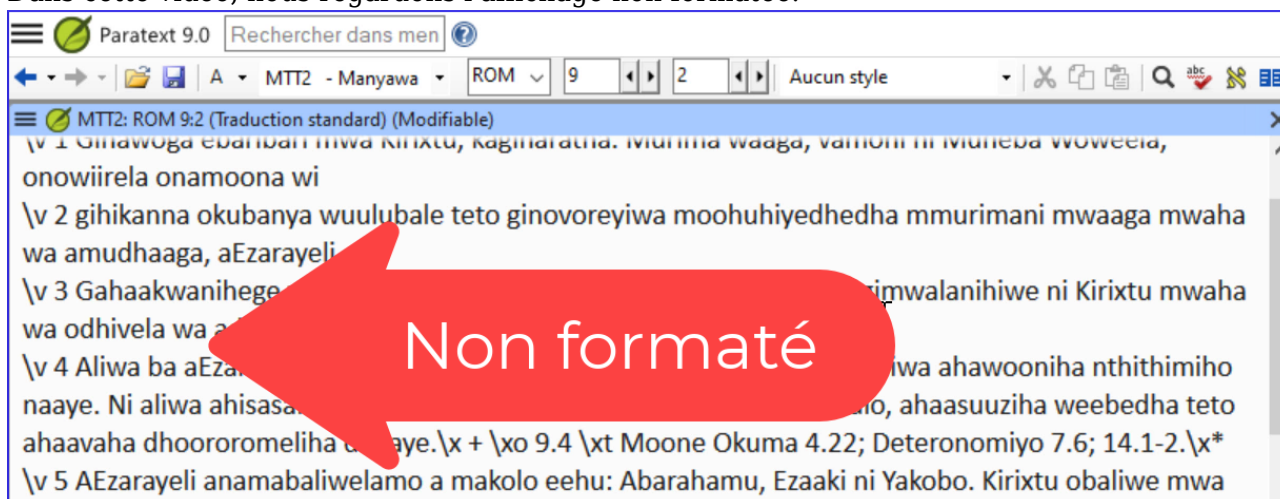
Dans cette vidéo, nous regardons l'affichage non formaté.

Paratext 9.0 Rechercher dans men

A MTT2 - Manyawa ROM 9 2 Aucun style

MTT2: ROM 9:2 (Traduction standard) (Modifiable)

\v 1 Gihawoga ebaribari mwa Kirixtu, kaginaratha. Murima waaga, vamoni ni Muneba Woweela, onowiirela onamoona wi

\v 2 gihikanna okubanya wuulubale teto ginovoreyiwa moohuhiyedhedha mmurimani mwaaga mwaha wa amudhaaga, aEzarayeli.

\v 3 Gahaakwanihege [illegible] imwalanihiwe ni Kirixtu mwaha wa odhivela wa a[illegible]

\v 4 Aliwa ba aEza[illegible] iwa ahawooniha nthithimiho naaye. Ni aliwa ahisasa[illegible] lo, ahaasuuziha weebedha teto ahaavaha dhoororomeliha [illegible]aye.\x + \xo 9.4 \xt Moone Okuma 4.22; Deteronomiyo 7.6; 14.1-2.\x*

\v 5 AEzarayeli anamabaliwelamo a makolo eehu: Abarahamu, Ezaaki ni Yakobo. Kirixtu obaliwe mwa

Non formaté